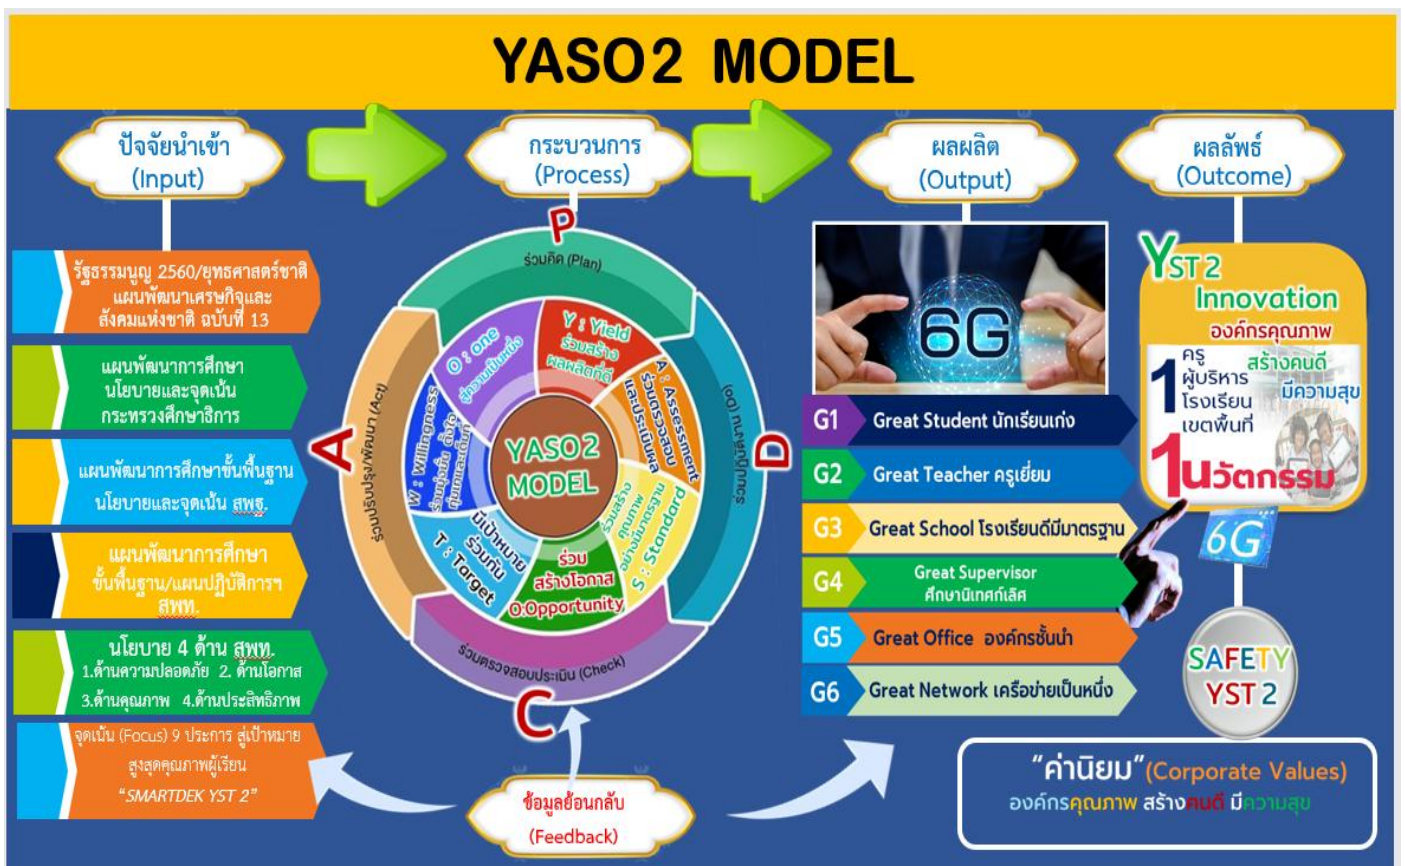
YASO2 MODEL

ปัจจัยนำเข้า (Input)

กระบวนการ (Process)

ผลผลิต (Output)

ผลลัพธ์ (Outcome)

รัฐธรรมนูญ 2560/ยุทธศาสตร์ชาติ แผนพัฒนาเศรษฐกิจและสังคมแห่งชาติ ฉบับที่ 13

แผนพัฒนาการศึกษา นโยบายและจุดเน้น กระทรวงศึกษาธิการ

แผนพัฒนาการศึกษาขั้นพื้นฐาน นโยบายและจุดเน้น สพฐ.

แผนพัฒนาการศึกษาขั้นพื้นฐาน/แผนปฏิบัติการฯ สพท.

นโยบาย 4 ด้าน สพท. 1.ด้านความปลอดภัย 2. ด้านโอกาส 3.ด้านคุณภาพ 4.ด้านประสิทธิภาพ

จุดเน้น (Focus) 9 ประการ สู่เป้าหมาย สูงสุดคุณภาพผู้เรียน "SMARTDEK YST 2"

P
ร่วมคิด (Plan)
D
ร่วมปฏิบัติ (Do)
C
ร่วมตรวจสอบประเมิน (Check)
A
ร่วมปรับปรุง/พัฒนา (Act)

Y : Yield ร่วมสร้างผลผลิตที่ดี
A : Assessment ร่วมตรวจสอบและประเมินผล
S : Standard ร่วมสร้างคุณภาพอย่างมีมาตรฐาน
ร่วมสร้างโอกาส O:Opportunity
T : Target มีเป้าหมายร่วมกัน
W : Willingness ร่วมมุ่งมั่น ตั้งใจ ทุ่มเทและเต็มใจ
O : One สู่ความเป็นหนึ่ง

YASO2 MODEL

ข้อมูลย้อนกลับ (Feedback)

6G

G1 Great Student นักเรียนเก่ง
G2 Great Teacher ครูเยี่ยม
G3 Great School โรงเรียนดีมีมาตรฐาน
G4 Great Supervisor ศึกษานิเทศก์เลิศ
G5 Great Office องค์กรชั้นนำ
G6 Great Network เครือข่ายเป็นหนึ่ง

YST 2 Innovation
องค์กรคุณภาพ
1 ครู ผู้บริหาร โรงเรียน เขตพื้นที่
สร้างคนดี มีความสุข
1นวัตกรรม
6G

SAFETY YST 2

"ค่านิยม"(Corporate Values)
องค์กรคุณภาพ สร้างคนดี มีความสุข